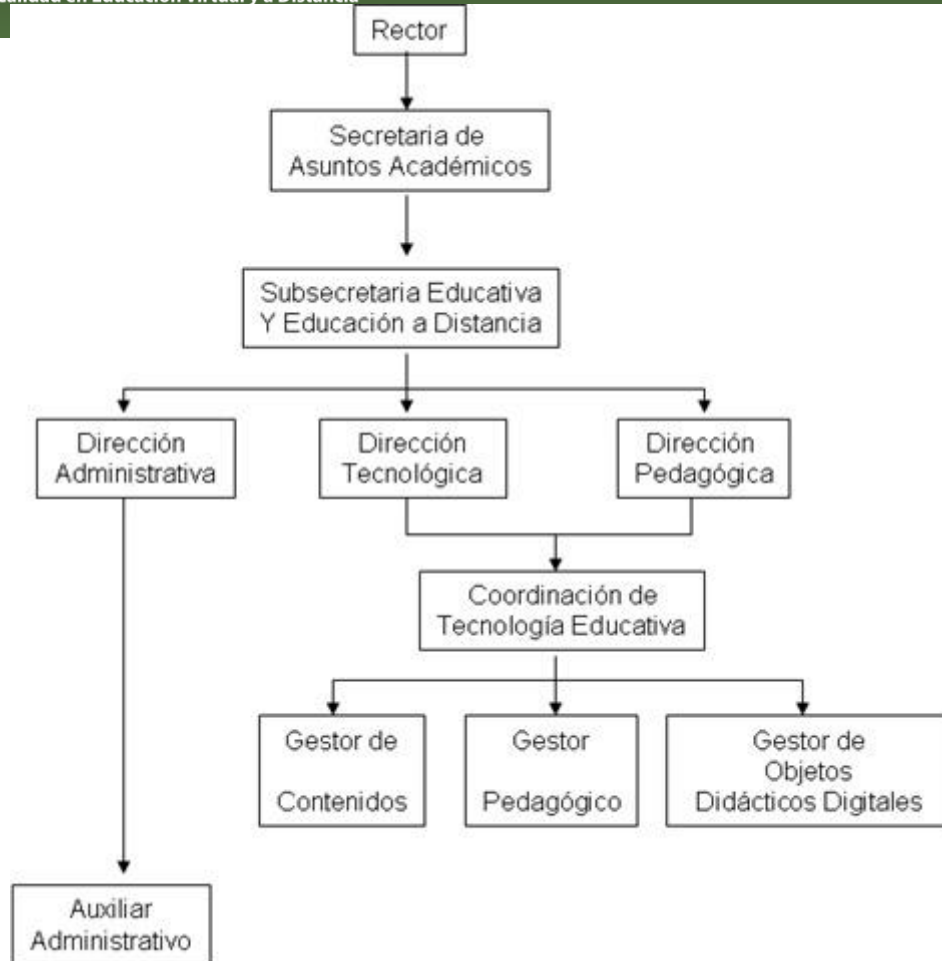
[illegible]ialidad en Educación Virtual y a Distancia

Rector

Secretaria de Asuntos Académicos

Subsecretaria Educativa Y Educación a Distancia

Dirección Administrativa

Dirección Tecnológica

Dirección Pedagógica

Coordinación de Tecnología Educativa

Gestor de Contenidos

Gestor Pedagógico

Gestor de Objetos Didácticos Digitales

Auxiliar Administrativo